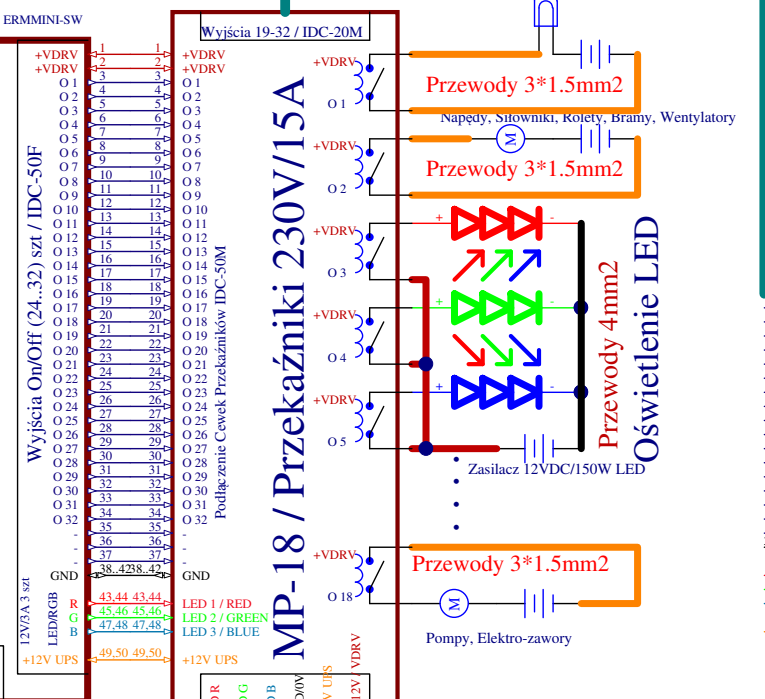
ERMMINI-SW

Wyjścia 19-32 / IDC-20M

+VDRV
+VDRV
O 1
O 2
O 3
O 4
O 5
O 6
O 7
O 8
O 9
O 10
O 11
O 12
O 13
O 14
O 15
O 16
O 17
O 18
O 19
O 20
O 21
O 22
O 23
O 24
O 25
O 26
O 27
O 28
O 29
O 30
O 31
O 32
-
-
-
GND

Wyjścia On/Off (24..32) szt / IDC-50F

12V/3A 3 szt
LED/RGB
R
G
B
+12V UPS

1 1
2 2
3 3
4 4
5 5
6 6
7 7
8 8
9 9
10 10
11 11
12 12
13 13
14 14
15 15
16 16
17 17
18 18
19 19
20 20
21 21
22 22
23 23
24 24
25 25
26 26
27 27
28 28
29 29
30 30
31 31
32 32
33 33
34 34
35 35
36 36
37 37
38..42 38..42
43,44 43,44
45,46 45,46
47,48 47,48
49,50 49,50

+VDRV
+VDRV
O 1
O 2
O 3
O 4
O 5
O 6
O 7
O 8
O 9
O 10
O 11
O 12
O 13
O 14
O 15
O 16
O 17
O 18
O 19
O 20
O 21
O 22
O 23
O 24
O 25
O 26
O 27
O 28
O 29
O 30
O 31
O 32
-
-
-
GND
LED 1 / RED
LED 2 / GREEN
LED 3 / BLUE
+12V UPS

Podłączenie Cewek Przekaźników IDC-50M

MP-18 / Przekaźniki 230V/15A

+VDRV
O 1
+VDRV
O 2
+VDRV
O 3
+VDRV
O 4
+VDRV
O 5
+VDRV
O 18

Przewody 3*1.5mm2
Napędy, Siłowniki, Rolety, Bramy, Wentylatory
M
Przewody 3*1.5mm2

+ -
+ -
+ -
Przewody 4mm2
Oświetlenie LED
Zasilacz 12VDC/150W LED

Przewody 3*1.5mm2
M
Pompy, Elektro-zawory

R G B 0/0V 12V UPS 12V / VDRV